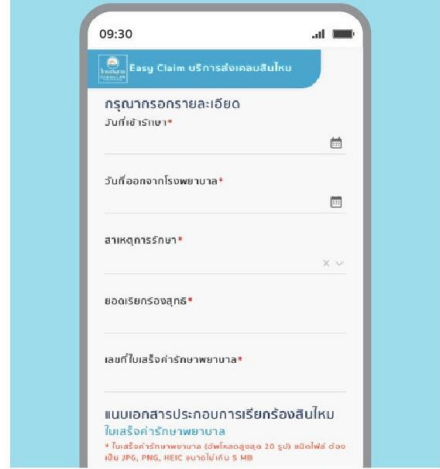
09:30

Easy Claim บริการส่งเคลมสินไหม

กรุณากรอกรายละเอียด

วันที่เข้ารักษา*

วันที่ออกจากโรงพยาบาล*

สาเหตุการรักษา*

ยอดเรียกร้องสุทธิ*

เลขที่ใบเสร็จค่ารักษาพยาบาล*

แนบเอกสารประกอบการเรียกร้องสินไหม

ใบเสร็จค่ารักษาพยาบาล

* ใบเสร็จค่ารักษาพยาบาล อัพโหลดสูงสุด 20 รูป ชนิดไฟล์ ต้องเป็น JPG, PNG, HEIC ขนาดไม่เกิน 5 MB